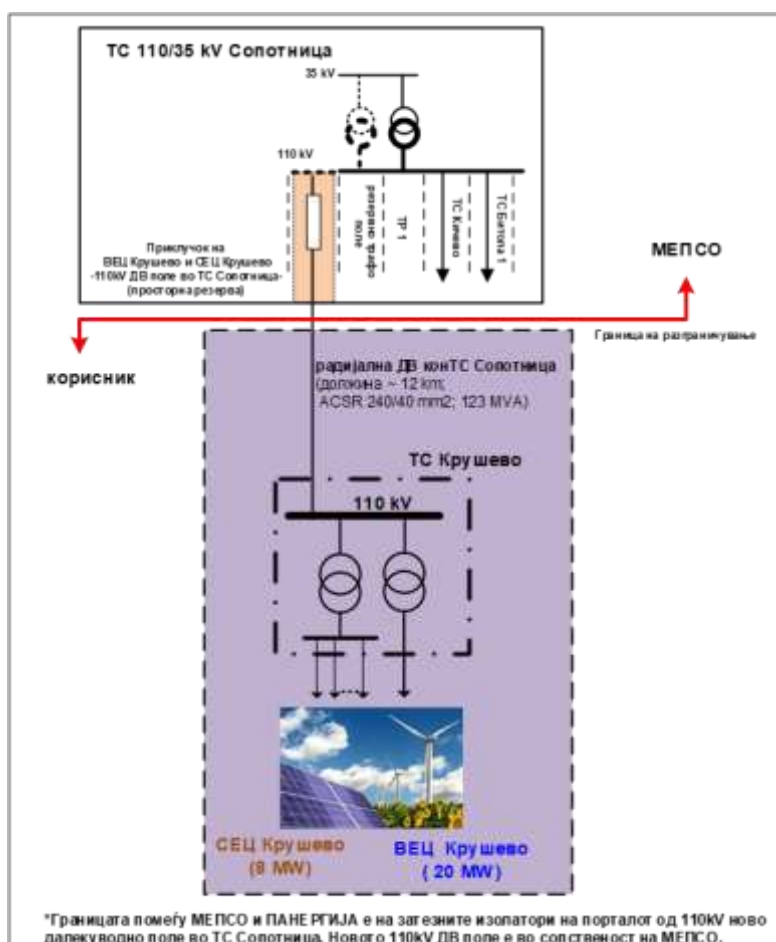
ТС 110/35 kV Сопотница

35 kV

110 kV

резервно трафо поле

ТР 1

ТС Кичево

ТС Битола 1

Приклучок на ВЕЦ Крушево и СЕЦ Крушево -110kV ДВ поле во ТС Сопотница- (простор на резерва)

МЕПСО

Граница на разграничување

корисник

радијална ДВ конТС Сопотница (должина ~ 12 km; ACSR 240/40 mm2; 123 MVA)

ТС Крушево

110 kV

СЕЦ Крушево (8 MW)

ВЕЦ Крушево (20 MW)

*Границата помеѓу МЕПСО и ПАНЕ РГИЈА е на затезните изолатори на порталот од 110kV ново далекуводно поле во ТС Сопотница. Новото 110kV ДВ поле е во сопственост на МЕПСО.